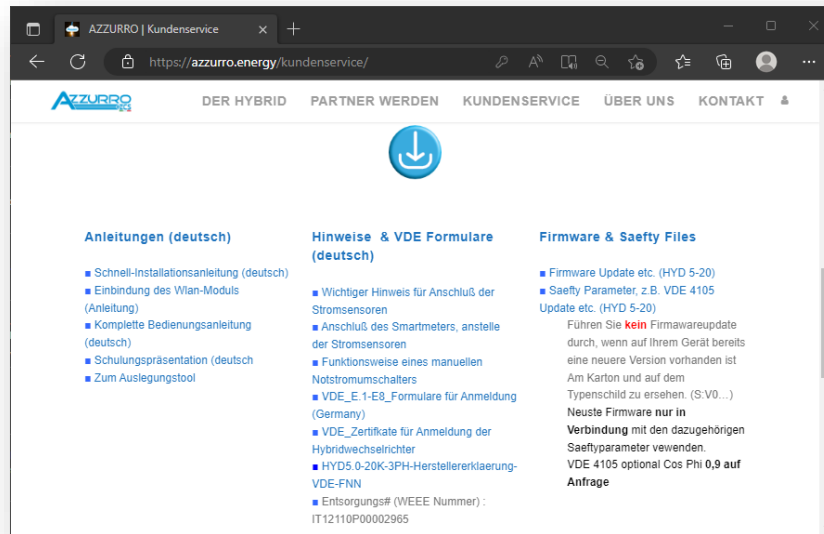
AZZURRO | Kundenservice

https://azzurro.energy/kundenservice/

AZZURRO

DER HYBRID PARTNER WERDEN KUNDENSERVICE ÜBER UNS KONTAKT

Anleitungen (deutsch)

■ Schnell-Installationsanleitung (deutsch)
■ Einbindung des Wlan-Moduls (Anleitung)
■ Komplette Bedienungsanleitung (deutsch)
■ Schulungspräsentation (deutsch
■ Zum Auslegungstool

Hinweise & VDE Formulare (deutsch)

■ Wichtiger Hinweis für Anschluß der Stromsensoren
■ Anschluß des Smartmeters, anstelle der Stromsensoren
■ Funktionsweise eines manuellen Notstromumschalters
■ VDE_E.1-E8_Formulare für Anmeldung (Germany)
■ VDE_Zertifikate für Anmeldung der Hybridwechselrichter
■ HYD5.0-20K-3PH-Herstellererklaerung-VDE-FNN
■ Entsorgungs# (WEEE Nummer) : IT12110P00002965

Firmware & Saefty Files

■ Firmware Update etc. (HYD 5-20)
■ Saefty Parameter, z.B. VDE 4105 Update etc. (HYD 5-20)

Führen Sie kein Firmawareupdate durch, wenn auf Ihrem Gerät bereits eine neuere Version vorhanden ist Am Karton und auf dem Typenschild zu ersehen. (S:V0....)
Neuste Firmware nur in Verbindung mit den dazugehörigen Saeftyparameter vewenden.
VDE 4105 optional Cos Phi 0,9 auf Anfrage